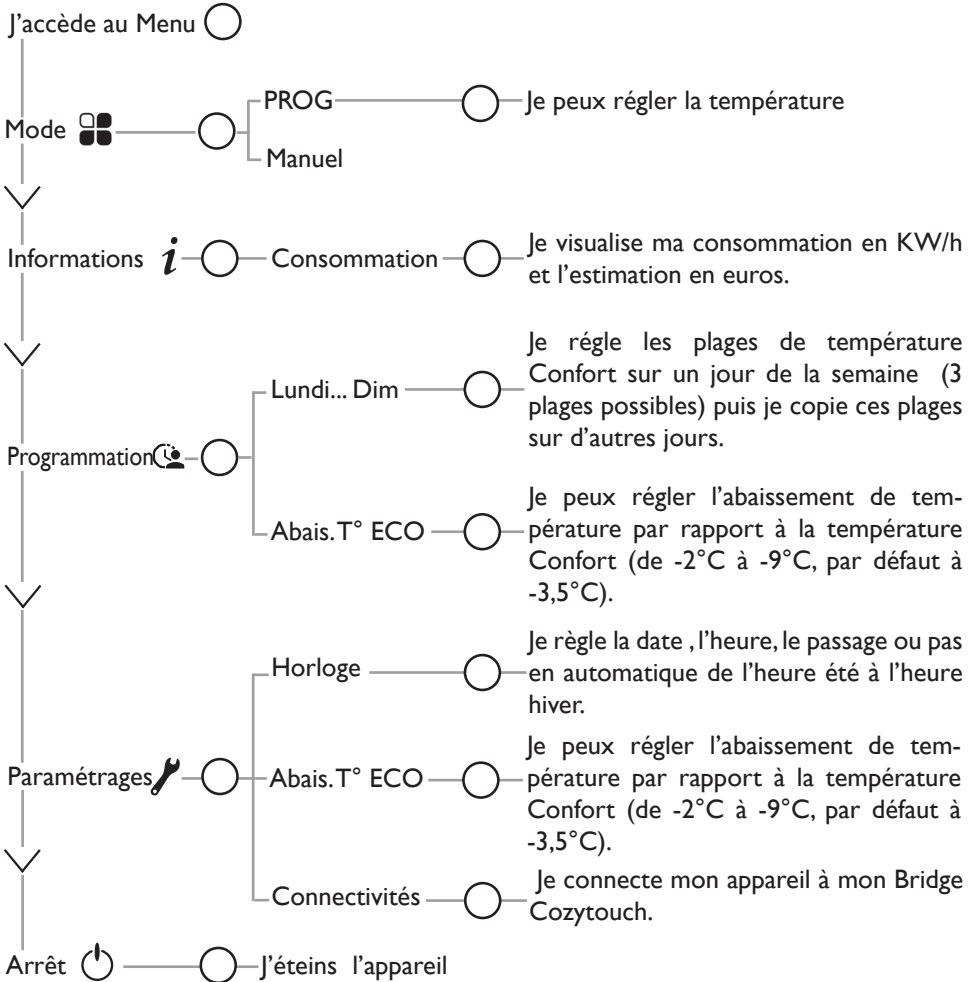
J'accède au Menu

Mode

PROG

Je peux régler la température

Manuel

Informations $i$

Consommation

Je visualise ma consommation en KW/h et l'estimation en euros.

Programmation

Lundi... Dim

Je régle les plages de température Confort sur un jour de la semaine (3 plages possibles) puis je copie ces plages sur d'autres jours.

Abais. T° ECO

Je peux régler l'abaissement de température par rapport à la température Confort (de -2°C à -9°C, par défaut à -3,5°C).

Paramétrages

Horloge

Je règle la date , l'heure, le passage ou pas en automatique de l'heure été à l'heure hiver.

Abais. T° ECO

Je peux régler l'abaissement de température par rapport à la température Confort (de -2°C à -9°C, par défaut à -3,5°C).

Connectivités

Je connecte mon appareil à mon Bridge Cozytouch.

Arrêt

J'éteins l'appareil